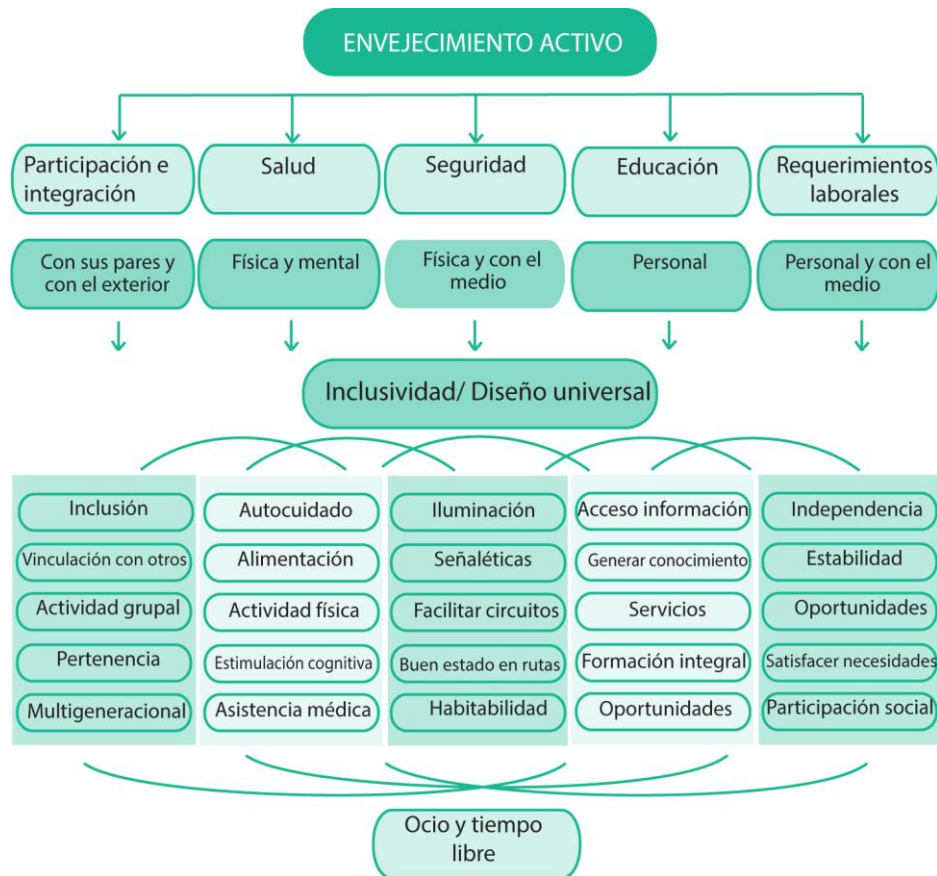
ENVEJECIMIENTO ACTIVO

Participación e integración

Salud

Seguridad

Educación

Requerimientos laborales

Con sus pares y con el exterior

Física y mental

Física y con el medio

Personal

Personal y con el medio

Inclusividad/ Diseño universal

Inclusión
Vinculación con otros
Actividad grupal
Pertenencia
Multigeneracional

Autocuidado
Alimentación
Actividad física
Estimulación cognitiva
Asistencia médica

Iluminación
Señaléticas
Facilitar circuitos
Buen estado en rutas
Habitabilidad

Acceso información
Generar conocimiento
Servicios
Formación integral
Oportunidades

Independencia
Estabilidad
Oportunidades
Satisfacer necesidades
Participación social

Ocio y tiempo libre